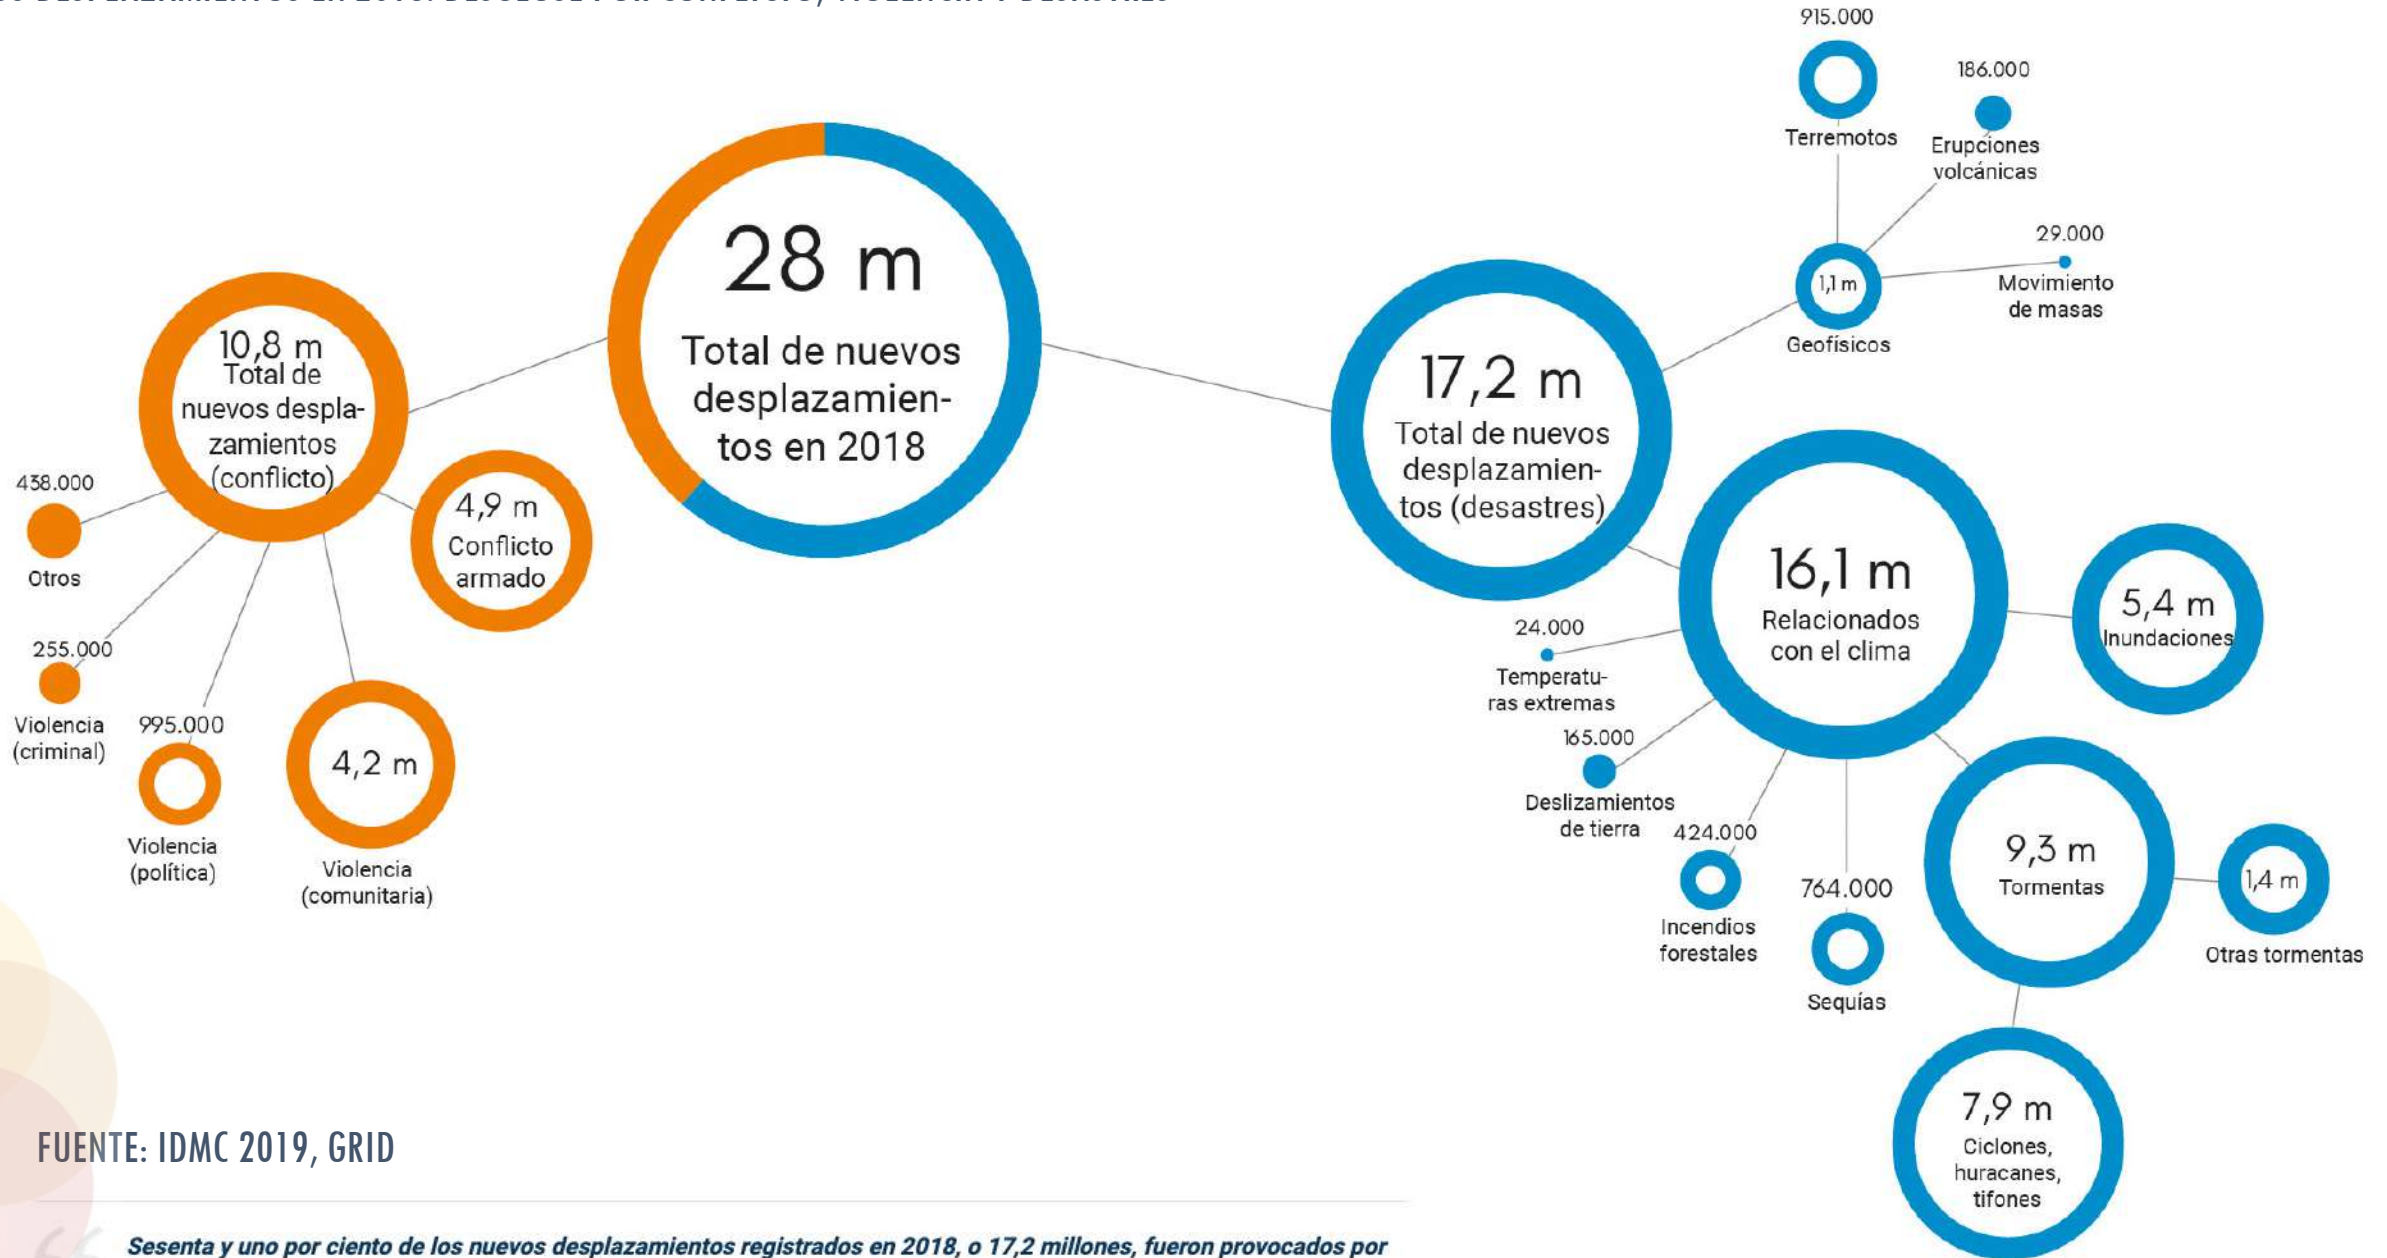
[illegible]

28 m
Total de nuevos desplazamientos en 2018

10,8 m
Total de nuevos desplazamientos (conflicto)

438.000
Otros

255.000
Violencia (criminal)

995.000
Violencia (política)

4,2 m
Violencia (comunitaria)

4,9 m
Conflicto armado

17,2 m
Total de nuevos desplazamientos (desastres)

915.000
Terremotos

186.000
Erupciones volcánicas

29.000
Movimiento de masas

1,1 m
Geofísicos

16,1 m
Relacionados con el clima

24.000
Temperaturas extremas

165.000
Deslizamientos de tierra

424.000
Incendios forestales

764.000
Sequías

5,4 m
Inundaciones

9,3 m
Tormentas

1,4 m
Otras tormentas

7,9 m
Ciclones, huracanes, tifones

FUENTE: IDMC 2019, GRID

Sesenta y uno por ciento de los nuevos desplazamientos registrados en 2018, o 17,2 millones, fueron provocados por